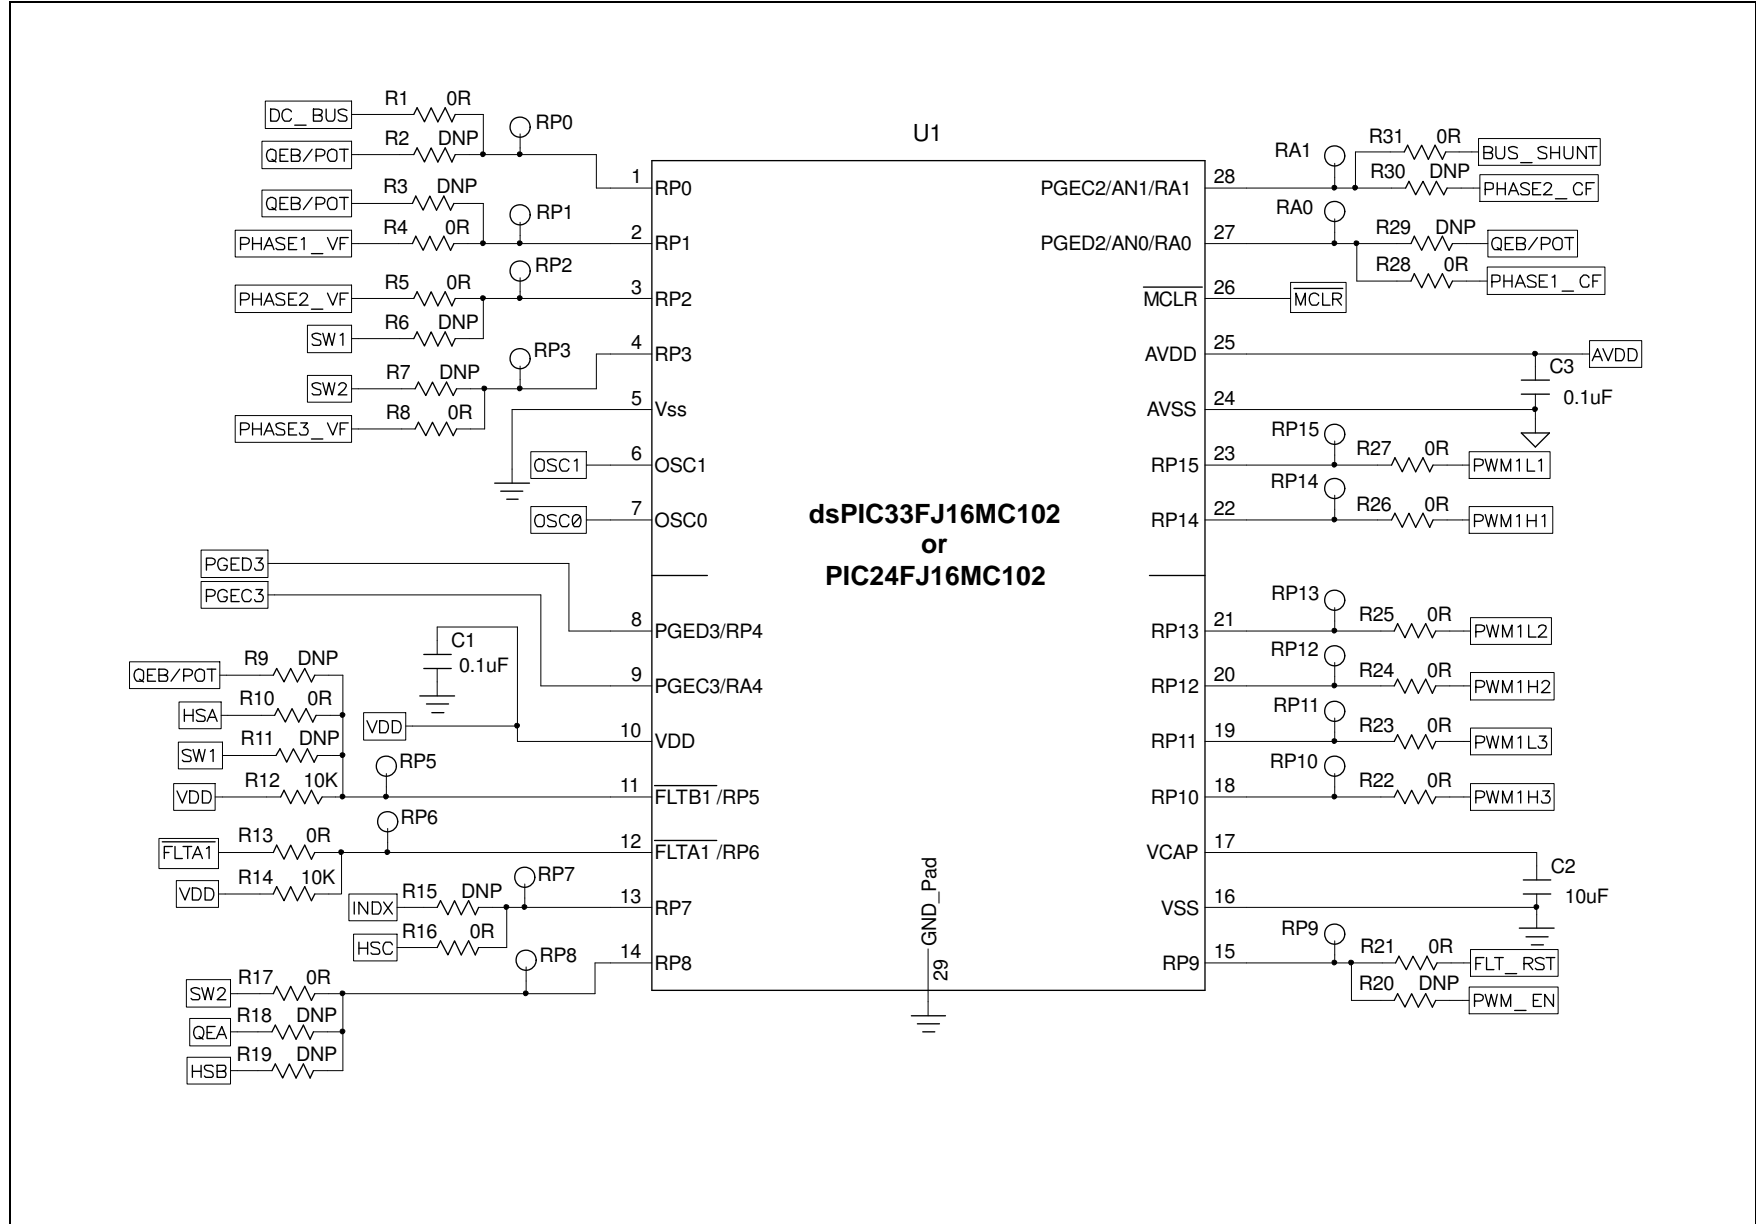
U1

dsPIC33FJ16MC102
or
PIC24FJ16MC102

R1 0R DC_BUS
R2 DNP QEB/POT
RP0
1 RP0
R3 DNP QEB/POT
R4 0R PHASE1_VF
RP1
2 RP1
R5 0R PHASE2_VF
R6 DNP SW1
RP2
3 RP2
R7 DNP SW2
R8 0R PHASE3_VF
RP3
4 RP3
5 Vss
OSC1 6 OSC1
OSC0 7 OSC0
PGED3
PGEC3
C1 0.1uF
8 PGED3/RP4
9 PGEC3/RA4
R9 DNP QEB/POT
R10 0R HSA
R11 DNP SW1
R12 10K VDD
VDD 10 VDD
RP5
11 $\overline{FLTB1}$/RP5
R13 0R $\overline{FLTA1}$
R14 10K VDD
RP6
12 $\overline{FLTA1}$/RP6
R15 DNP INDX
R16 0R HSC
RP7
13 RP7
RP8
14 RP8
R17 0R SW2
R18 DNP QEA
R19 DNP HSB

GND_Pad
29

RA1
R31 0R BUS_SHUNT
R30 DNP PHASE2_CF
28 PGEC2/AN1/RA1
RA0
R29 DNP QEB/POT
R28 0R PHASE1_CF
27 PGED2/AN0/RA0
26 $\overline{MCLR}$ $\overline{MCLR}$
25 AVDD AVDD
C3 0.1uF
24 AVSS
RP15
R27 0R PWM1L1
23 RP15
RP14
R26 0R PWM1H1
22 RP14
RP13
R25 0R PWM1L2
21 RP13
RP12
R24 0R PWM1H2
20 RP12
RP11
R23 0R PWM1L3
19 RP11
RP10
R22 0R PWM1H3
18 RP10
17 VCAP
C2 10uF
16 VSS
RP9
R21 0R FLT_RST
R20 DNP PWM_EN
15 RP9